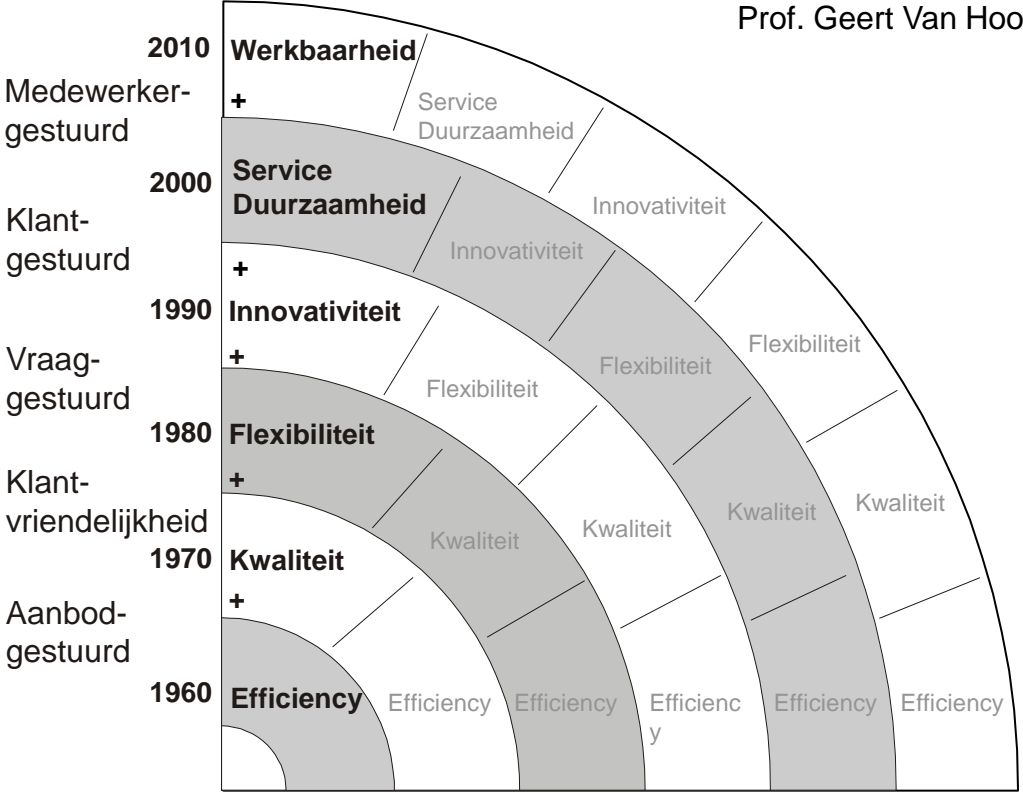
Prof. Geert Van Hoo

2010 Werkbaarheid

Medewerker-gestuurd

+

Service Duurzaamheid

2000 Service Duurzaamheid

Innovativiteit

Klant-gestuurd

Innovativiteit

+

1990 Innovativiteit

Flexibiliteit

Vraag-gestuurd

+

Flexibiliteit

Flexibiliteit

1980 Flexibiliteit

Klant-vriendelijkheid

+

Kwaliteit

Kwaliteit

Kwaliteit

Kwaliteit

1970 Kwaliteit

Aanbod-gestuurd

+

1960 Efficiency

Efficiency

Efficiency

Efficienc y

Efficiency

Efficiency